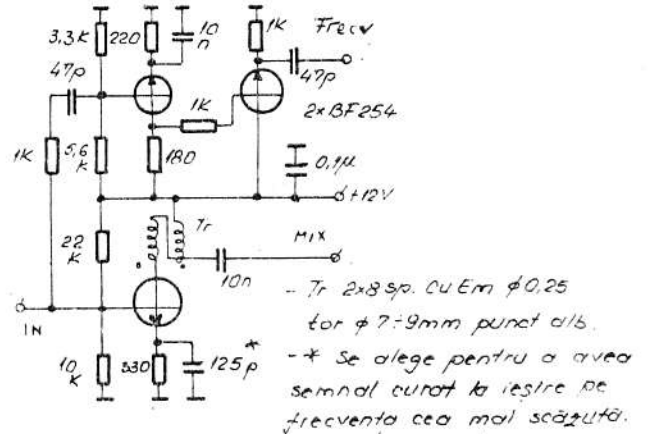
3,3K
220
10 n
1K
Frecv
47p
47p
1K
2×BF254
1K
5,6 K
180
0,1μ
+12V
22 K
Tr
MIX
10n
IN
10 K
330
125p *

- Tr 2×8 sp. Cu Em $\phi$0,25 tor $\phi$ 7÷9mm punct alb.
- * Se alege pentru a avea semnal curat la iesire pe frecventa cea mai scăzută.